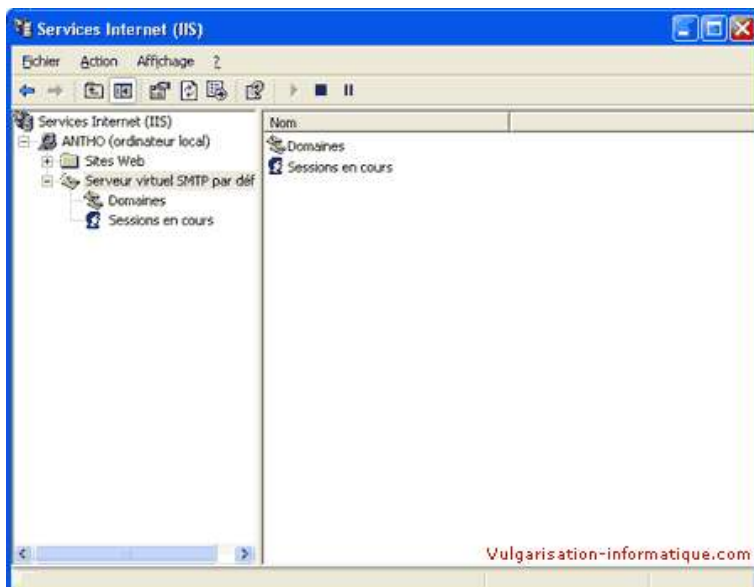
Services Internet (IIS)

Fichier Action Affichage ?

Services Internet (IIS)
ANTHO (ordinateur local)
Sites Web
Serveur virtuel SMTP par déf
Domaines
Sessions en cours

Nom
Domaines
Sessions en cours

Vulgarisation-informatique.com